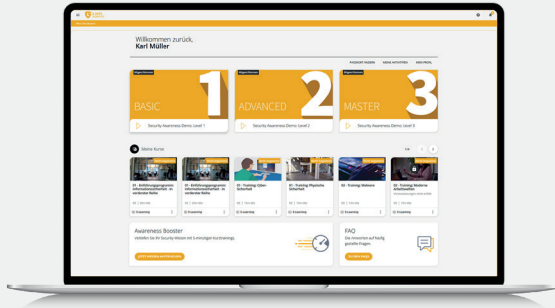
Willkommen zurück,
Karl Müller

BASIC
1
Security Awareness Demo: Level 1

ADVANCED
2
Security Awareness Demo: Level 2

MASTER
3
Security Awareness Demo: Level 3

Meine Kurse

01 - Einführungsprogramm Informationssicherheit - in veränderter Reihe

01 - Einführungsprogramm Informationssicherheit - in veränderter Reihe

01 - Training: Cyber-Sicherheit

01 - Training: Physische Sicherheit

02 - Training: Malware

02 - Training: Moderne Arbeitswelten

Awareness Booster
Verstärken Sie Ihr Security-Wissen mit 5-minütigen Kurztrainings.

FAQ
Die Antworten auf häufig gestellte Fragen.